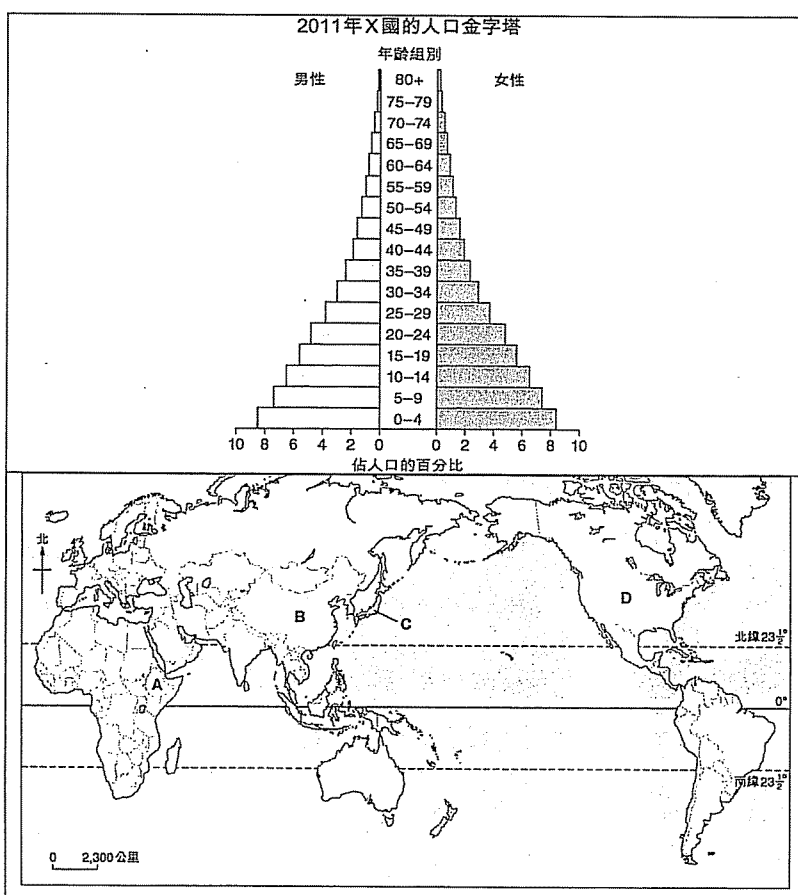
2011年X國的人口金字塔

年齡組別

男性

女性

80+
75–79
70–74
65–69
60–64
55–59
50–54
45–49
40–44
35–39
30–34
25–29
20–24
15–19
10–14
5–9
0–4

10 8 6 4 2 0

0 2 4 6 8 10

佔人口的百分比

北

B

C

D

A

北緯$23\frac{1}{2}$°

0°

南緯$23\frac{1}{2}$°

0 2,300公里